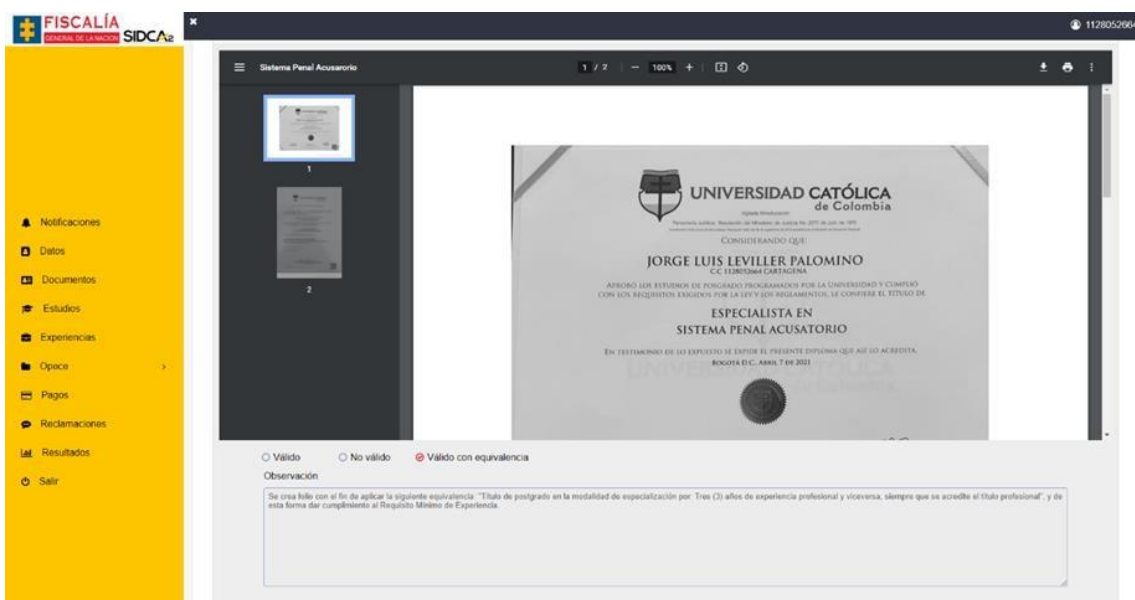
FISCALÍA GENERAL DE LA NACIÓN SIDCA2

1128052664

Notificaciones
Datos
Documentos
Estudios
Experiencias
Opece
Pagos
Reclamaciones
Resultados
Salir

Sistema Penal Acusarorio

1 / 2 | — 100% + |

1

2

UNIVERSIDAD CATÓLICA de Colombia

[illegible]

CONSIDERANDO QUE:

JORGE LUIS LEVILLER PALOMINO
C.C 1128052664 CARTAGENA

APROBÓ LOS ESTUDIOS DE POSGRADO PROGRAMADOS POR LA UNIVERSIDAD Y CUMPLIÓ CON LOS REQUISITOS EXIGIDOS POR LA LEY Y LOS REGLAMENTOS, LE CONFIERE EL TÍTULO DE

ESPECIALISTA EN
SISTEMA PENAL ACUSATORIO

EN TESTIMONIO DE LO EXPUESTO SE EXPIDE EL PRESENTE DIPLOMA QUE ASÍ LO ACREDITA.
BOGOTÁ D.C., ABRIL 7 DE 2021

Válido
No válido
Válido con equivalencia

Observación

Se crea folio con el fin de aplicar la siguiente equivalencia: "Título de postgrado en la modalidad de especialización por: Tres (3) años de experiencia profesional y viceversa, siempre que se acredite el título profesional", y de esta forma dar cumplimiento al Requisito Mínimo de Experiencia.